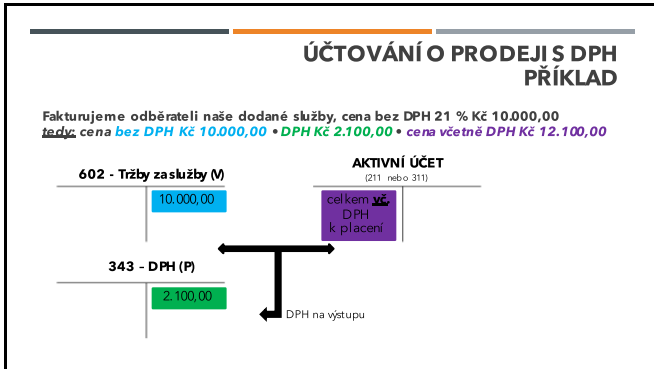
ÚČTOVÁNÍ O PRODEJI S DPH
PŘÍKLAD

Fakturujeme odběrateli naše dodané služby, cena bez DPH 21 % Kč 10.000,00
tedy: cena bez DPH Kč 10.000,00 • DPH Kč 2.100,00 • cena včetně DPH Kč 12.100,00

602 - Tržby za služby (V)
10.000,00

AKTIVNÍ ÚČET
(211 nebo 311)
celkem vč. DPH k placení

343 - DPH (P)
2.100,00

DPH na výstupu